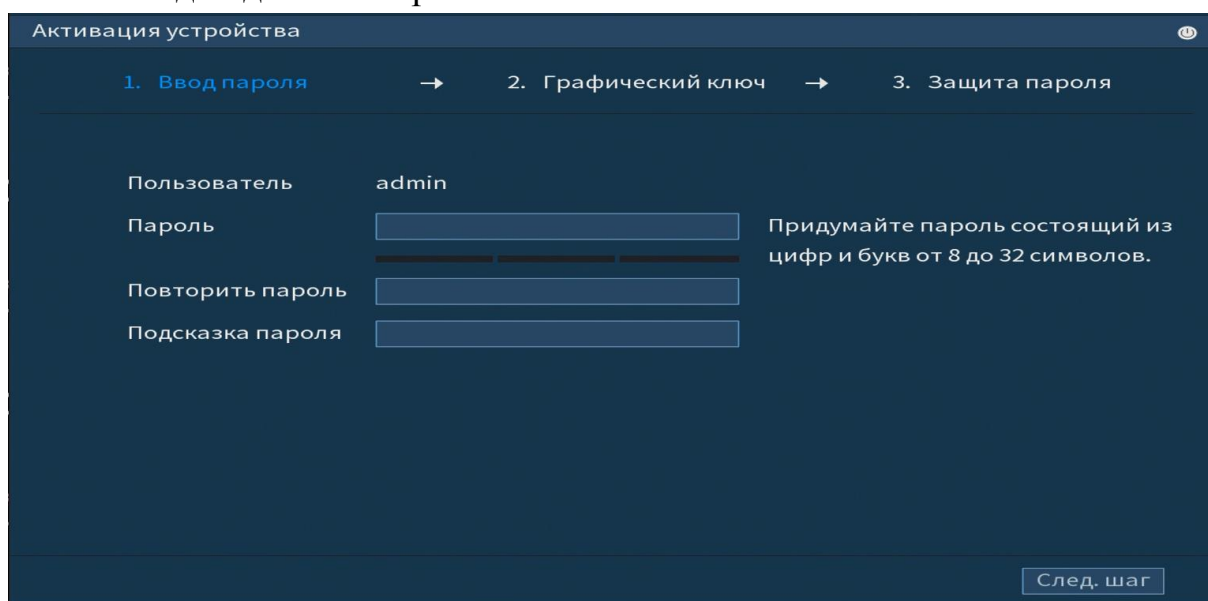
Активация устройства

1. Ввод пароля → 2. Графический ключ → 3. Защита пароля

Пользователь admin

Пароль

Придумайте пароль состоящий из цифр и букв от 8 до 32 символов.

Повторить пароль

Подсказка пароля

След. шаг